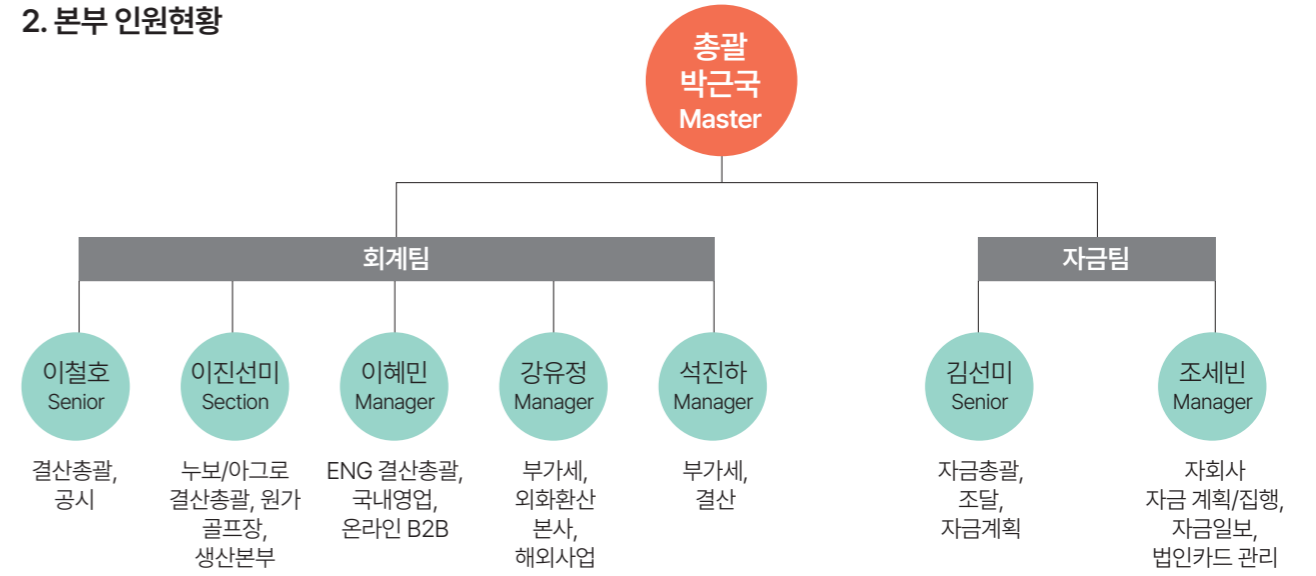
2. 본부 인원현황

총괄
박근국
Master

회계팀

자금팀

이철호
Senior

결산총괄, 공시

이진선미
Section

누보/아그로 결산총괄, 원가 골프장, 생산본부

이혜민
Manager

ENG 결산총괄, 국내영업, 온라인 B2B

강유정
Manager

부가세, 외화환산 본사, 해외사업

석진하
Manager

부가세, 결산

김선미
Senior

자금총괄, 조달, 자금계획

조세빈
Manager

자회사 자금 계획/집행, 자금일보, 법인카드 관리